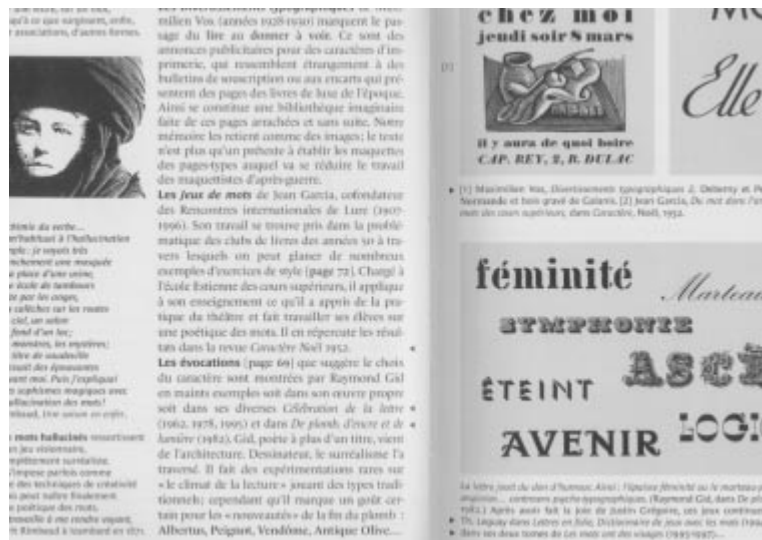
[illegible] sous, ou sa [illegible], ou que surgissent, enfin, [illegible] associations, d'autres formes.

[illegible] de verbe... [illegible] à l'hallucination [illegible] je voyais très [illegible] une mosquée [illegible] place d'une usine, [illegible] école de tambours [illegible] par les anges, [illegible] sur les routes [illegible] un salon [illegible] fond d'un lac; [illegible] monstres, les mystères; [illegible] titre de vaudeville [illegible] des épouvantes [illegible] mot. Puis j'expliquai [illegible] sophismes magiques avec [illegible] hallucination des mots! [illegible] Une saison en enfer.

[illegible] mots hallucinés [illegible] jeu visionnaire, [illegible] surréaliste. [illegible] parfois comme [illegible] techniques de créativité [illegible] faire finalement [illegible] poétique des mots. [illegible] à me rendre voyant, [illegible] Rimbaud à Izambard en 1871.

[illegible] typographiques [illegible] milien Vox (années 1928-1930) marquent le passage du lire au donner à voir. Ce sont des annonces publicitaires pour des caractères d'imprimerie, qui ressemblent étrangement à des bulletins de souscription ou aux encarts qui présentent des pages des livres de luxe de l'époque. Ainsi se constitue une bibliothèque imaginaire faite de ces pages arrachées et sans suite. Notre mémoire les retient comme des images; le texte n'est plus qu'un prétexte à établir les maquettes des pages-types auquel va se réduire le travail des maquettistes d'après-guerre.

Les jeux de mots de Jean Garcia, cofondateur des Rencontres internationales de Lure (1907-1996). Son travail se trouve pris dans la problématique des clubs de livres des années 50 à travers lesquels on peut glaner de nombreux exemples d'exercices de style [page 72]. Chargé à l'école Estienne des cours supérieurs, il applique à son enseignement ce qu'il a appris de la pratique du théâtre et fait travailler ses élèves sur une poétique des mots. Il en répercute les résultats dans la revue Caractère Noël 1952.

Les évocations [page 69] que suggère le choix du caractère sont montrées par Raymond Gid en maints exemples soit dans son œuvre propre soit dans ses diverses Célébration de la lettre (1962, 1978, 1995) et dans De plomb, d'encre et de lumière (1982). Gid, poète à plus d'un titre, vient de l'architecture. Dessinateur, le surréalisme l'a traversé. Il fait des expérimentations rares sur « le climat de la lecture » jouant des types traditionnels; cependant qu'il marque un goût certain pour les « nouveautés » de la fin du plomb : Albertus, Peignot, Vendôme, Antique Olive...

chez moi
jeudi soir 8 mars
il y aura de quoi boire
CAP. REY, 2, R. DULAC

[1]

Elle

▸ [1] Maximilien Vox, Divertissements typographiques 2, Deberny et Peignot, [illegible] Normande et bois gravé de Galanis. [2] Jean Garcia, Du mot dans l'art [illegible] mots des cours supérieurs, dans Caractère, Noël 1952.

féminité
Marteau
SYMPHONIE
ASC
ÉTEINT
AVENIR
LOGI

La lettre joue du ton d'humour. Ainsi : l'épaisse féminité ou le marteau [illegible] angoisse... contrastes psycho-typographiques. (Raymond Gid, dans De pl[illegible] 1982.) Après avoir fait la joie de Justin Grégoire, ces jeux continuent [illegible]
▸ Th. Lequay dans Lettres en folie, Dictionnaire de jeux avec les mots (Larousse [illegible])
▸ Dans ses deux tomes de Les mots ont des visages (1945-1947)...